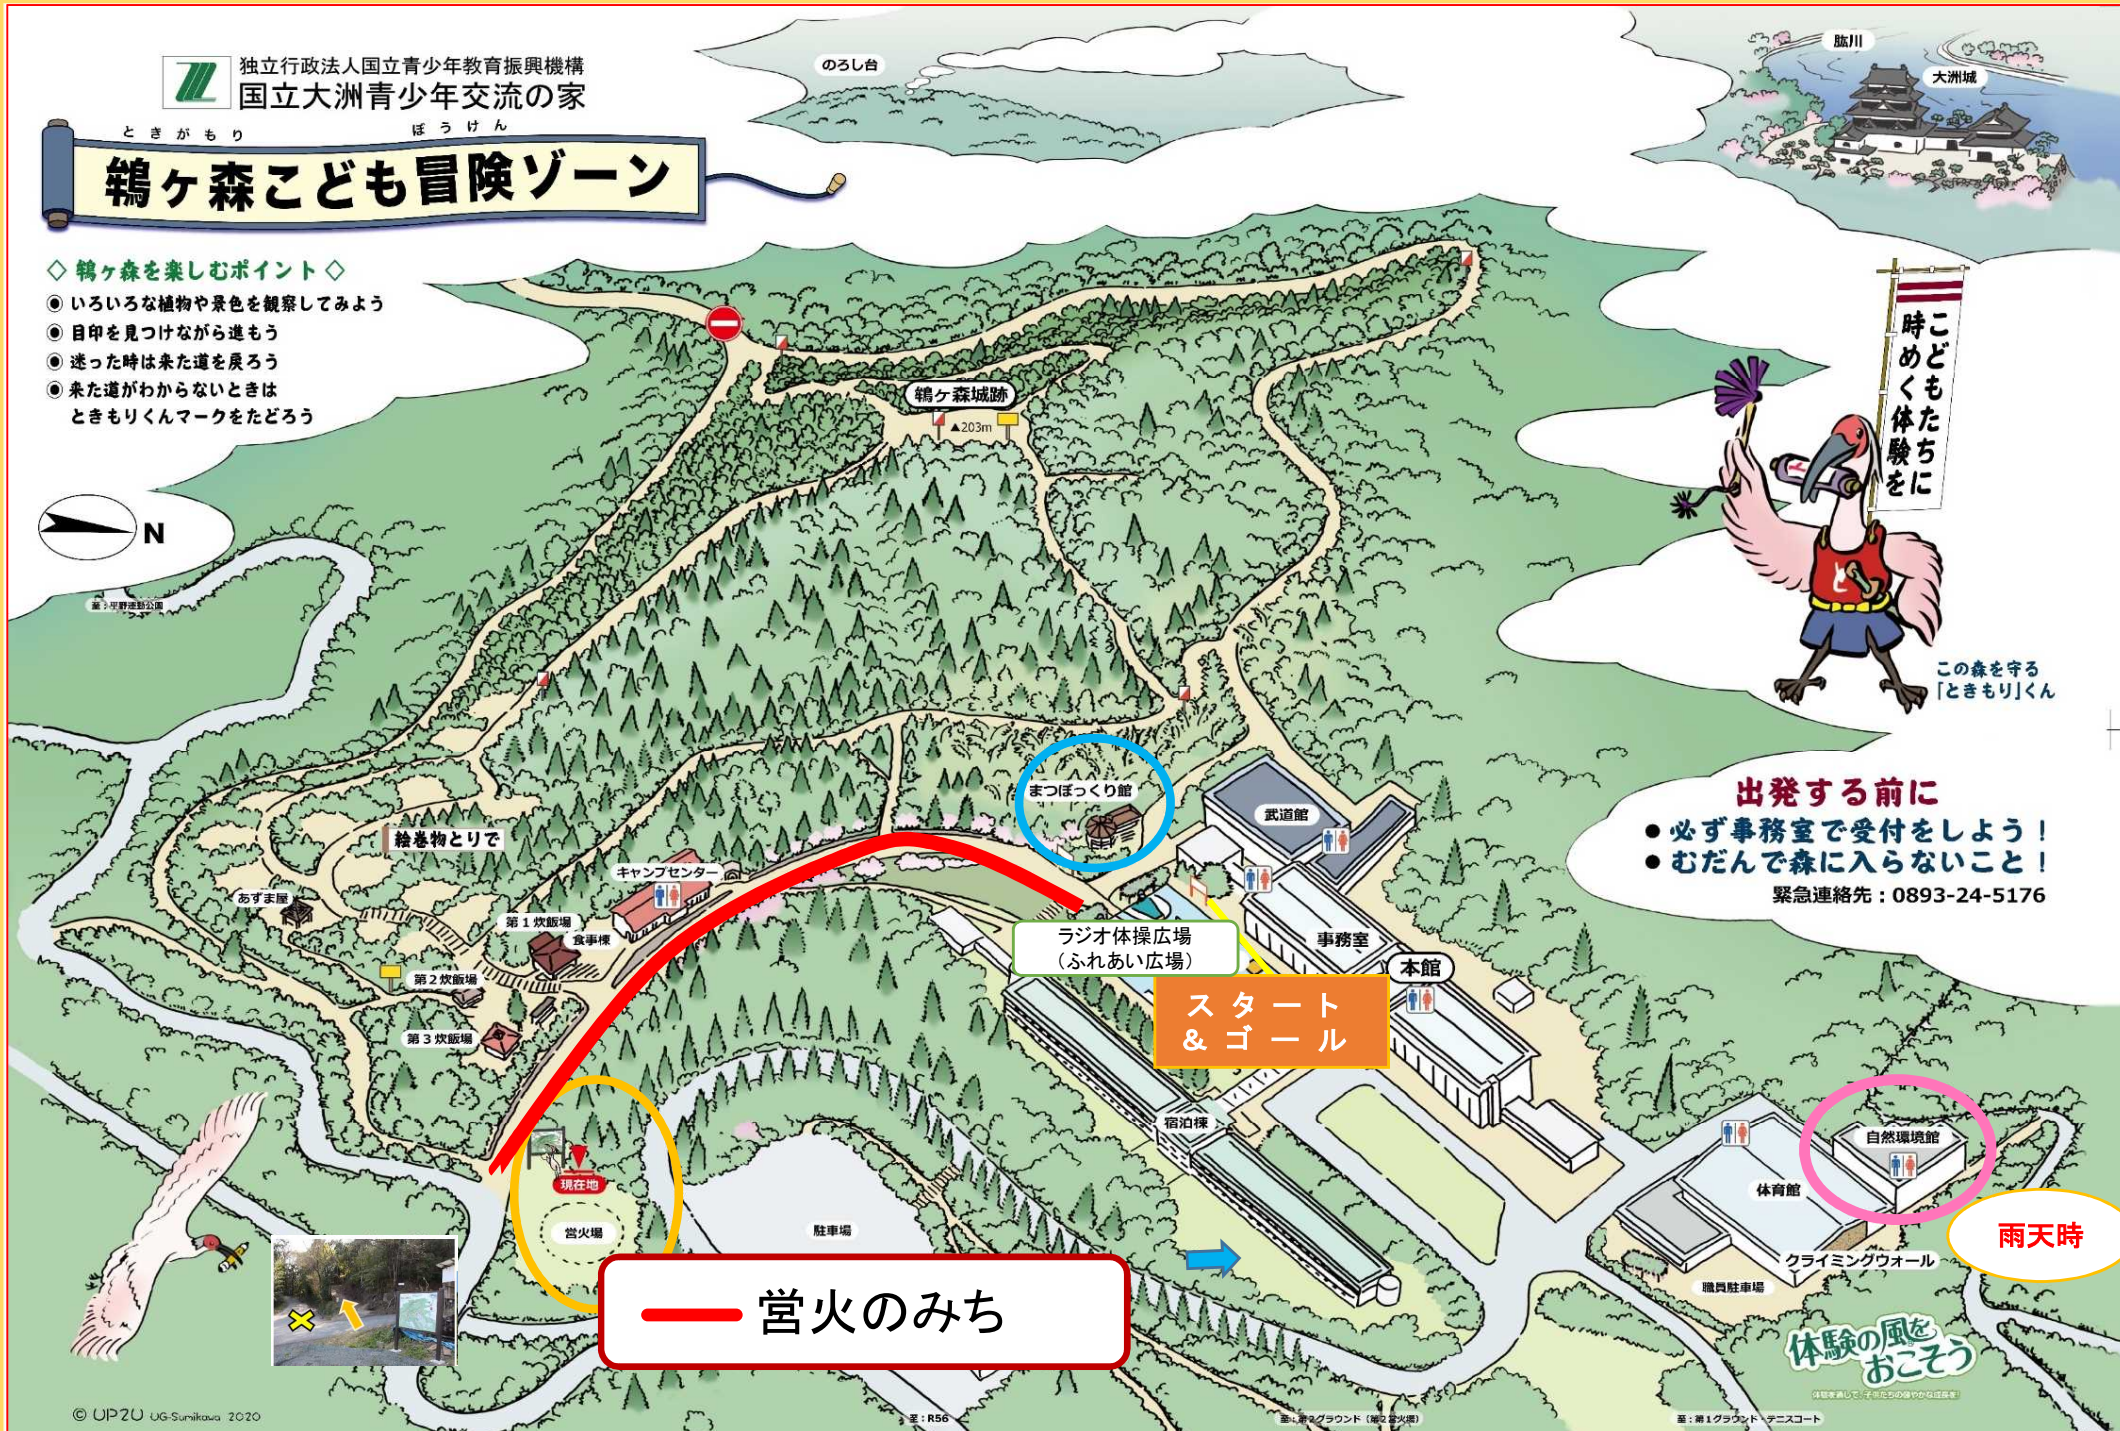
独立行政法人国立青少年教育振興機構
国立大洲青少年交流の家

ときがもり　ぼうけん
鴇ヶ森こども冒険ゾーン

◇ 鴇ヶ森を楽しむポイント ◇
◉ いろいろな植物や景色を観察してみよう
◉ 目印を見つけながら進もう
◉ 迷った時は来た道を戻ろう
◉ 来た道がわからないときは ときもりくんマークをたどろう

N

のろし台
肱川
大洲城

こどもたちに時めく体験を

この森を守る「ときもり」くん

鴇ヶ森城跡
▲203m

まつぼっくり館
武道館
絵巻物とりで
キャンプセンター
あずま屋
第１炊飯場
食事棟
第２炊飯場
第３炊飯場
ラジオ体操広場（ふれあい広場）
事務室
本館
スタート＆ゴール
宿泊棟
現在地
営火場
駐車場
自然環境館
体育館
雨天時
クライミングウォール
職員駐車場

出発する前に
● 必ず事務室で受付をしよう！
● むだんで森に入らないこと！
緊急連絡先：0893-24-5176

営火のみち

体験の風をおこそう

© UP2U UG-Sumikawa 2020